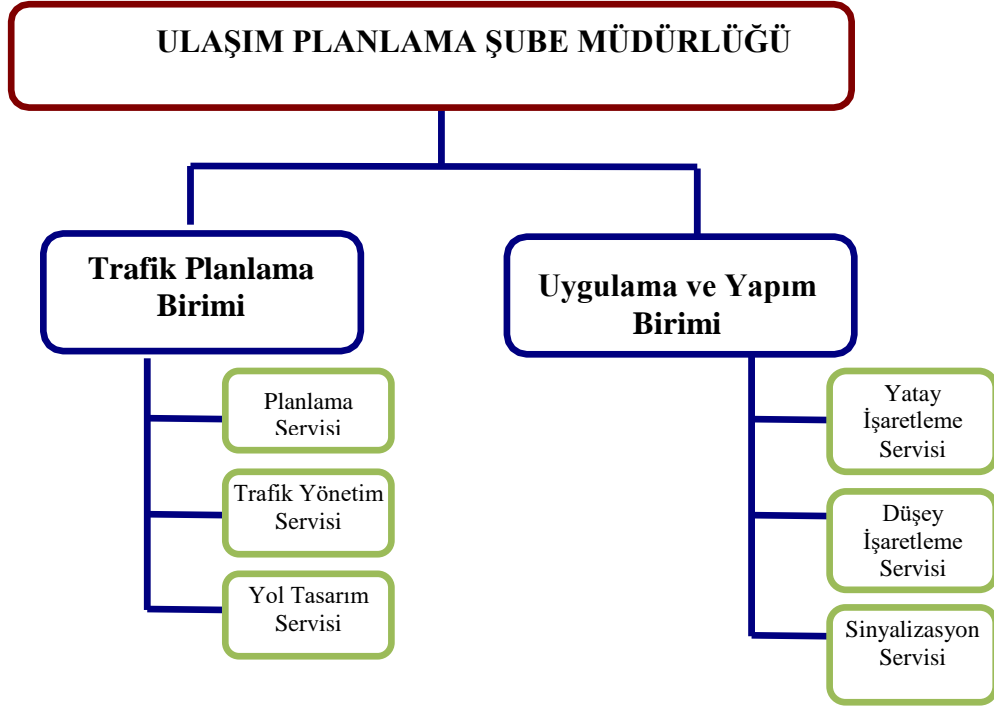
ULAŞIM PLANLAMA ŞUBE MÜDÜRLÜĞÜ

Trafik Planlama Birimi

Planlama Servisi

Trafik Yönetim Servisi

Yol Tasarım Servisi

Uygulama ve Yapım Birimi

Yatay İşaretleme Servisi

Düşey İşaretleme Servisi

Sinyalizasyon Servisi